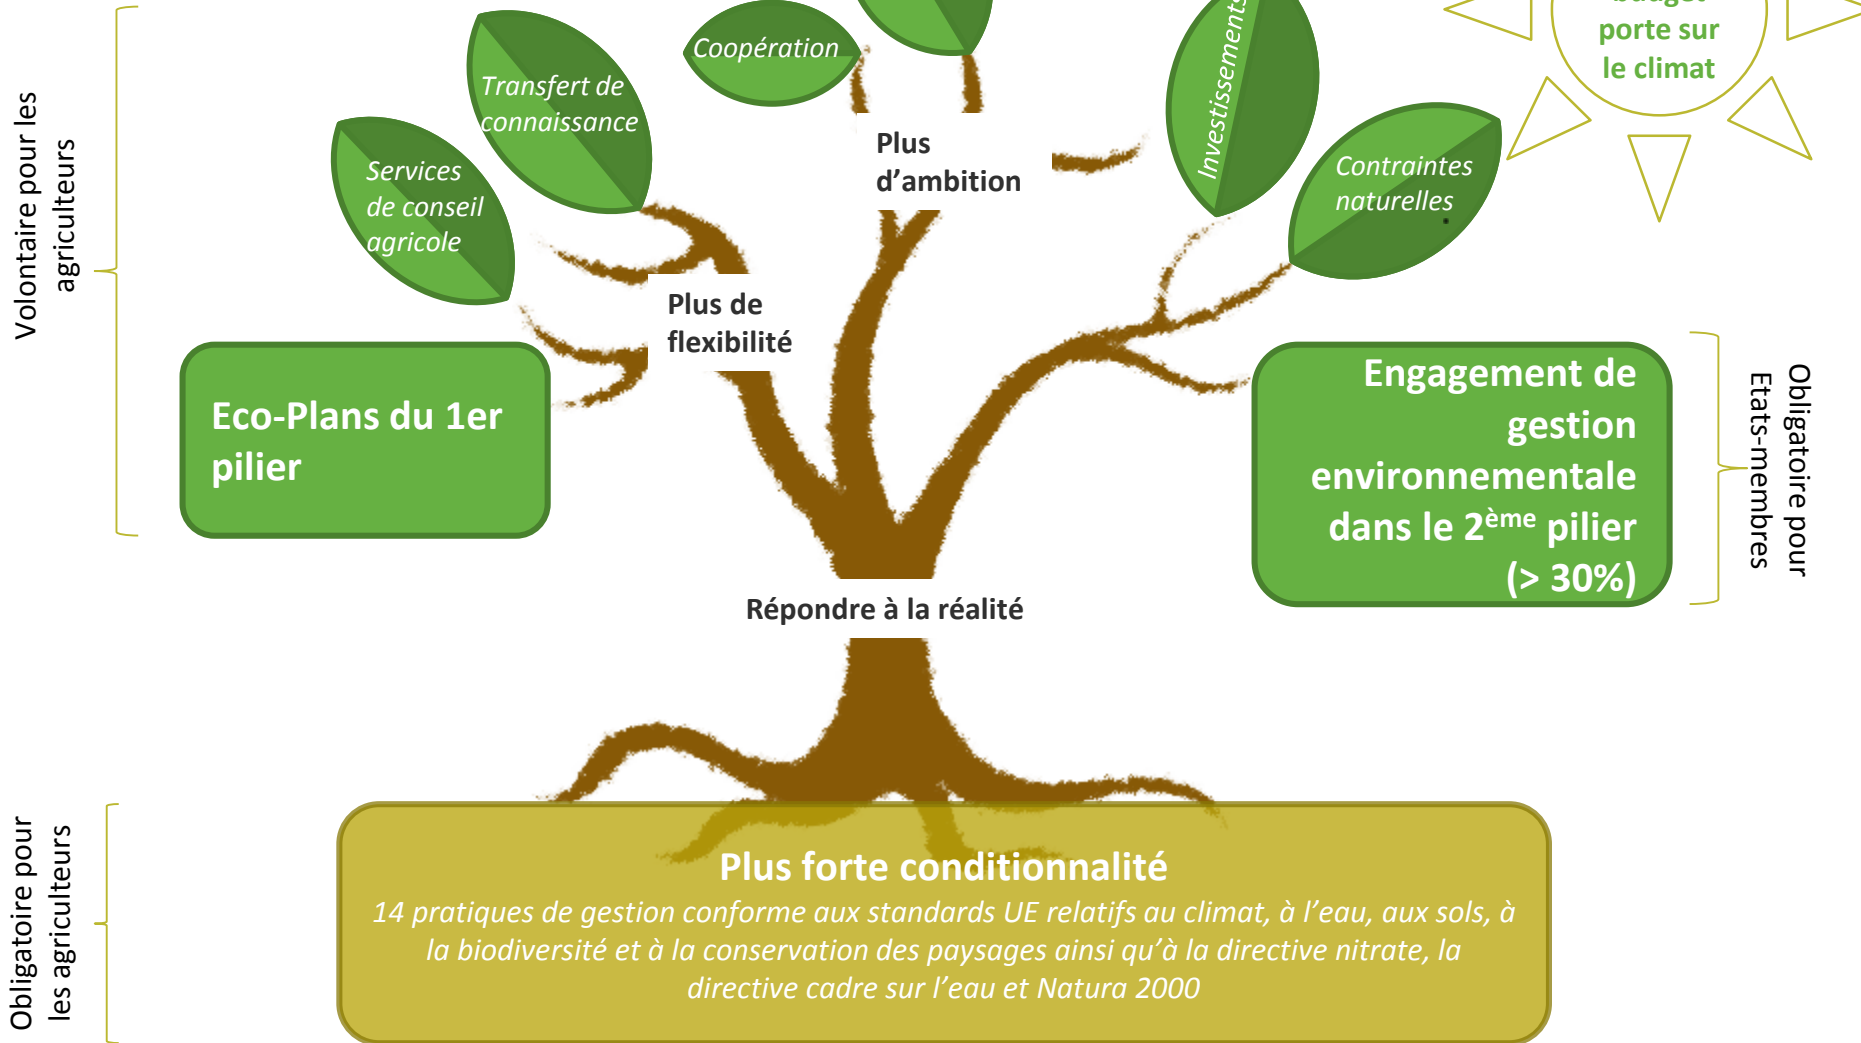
Volontaire pour les agriculteurs

Services de conseil agricole

Transfert de connaissance

Coopération

Investissements

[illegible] porte sur le climat

Contraintes naturelles

Plus d'ambition

Plus de flexibilité

Eco-Plans du 1er pilier

Engagement de gestion environnementale dans le 2$^{ème}$ pilier (> 30%)

Obligatoire pour Etats-membres

Répondre à la réalité

Obligatoire pour les agriculteurs

Plus forte conditionnalité

14 pratiques de gestion conforme aux standards UE relatifs au climat, à l'eau, aux sols, à la biodiversité et à la conservation des paysages ainsi qu'à la directive nitrate, la directive cadre sur l'eau et Natura 2000